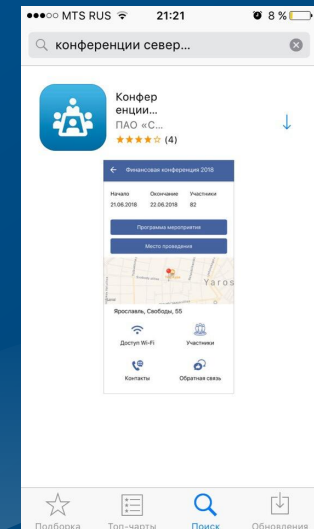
●●●○○ MTS RUS 21:21 8 %

конференции север...

Конфер енции...
ПАО «С...
★★★★☆ (4)

Финансовая конференция 2018

Начало 21.06.2018
Окончание 22.06.2018
Участники 82

Программа мероприятия

Место проведения

Yaros

Ярославль, Свободы, 55

Доступ Wi-Fi

Участники

Контакты

Обратная связь

Подборка Топ-чарты Поиск Обновления